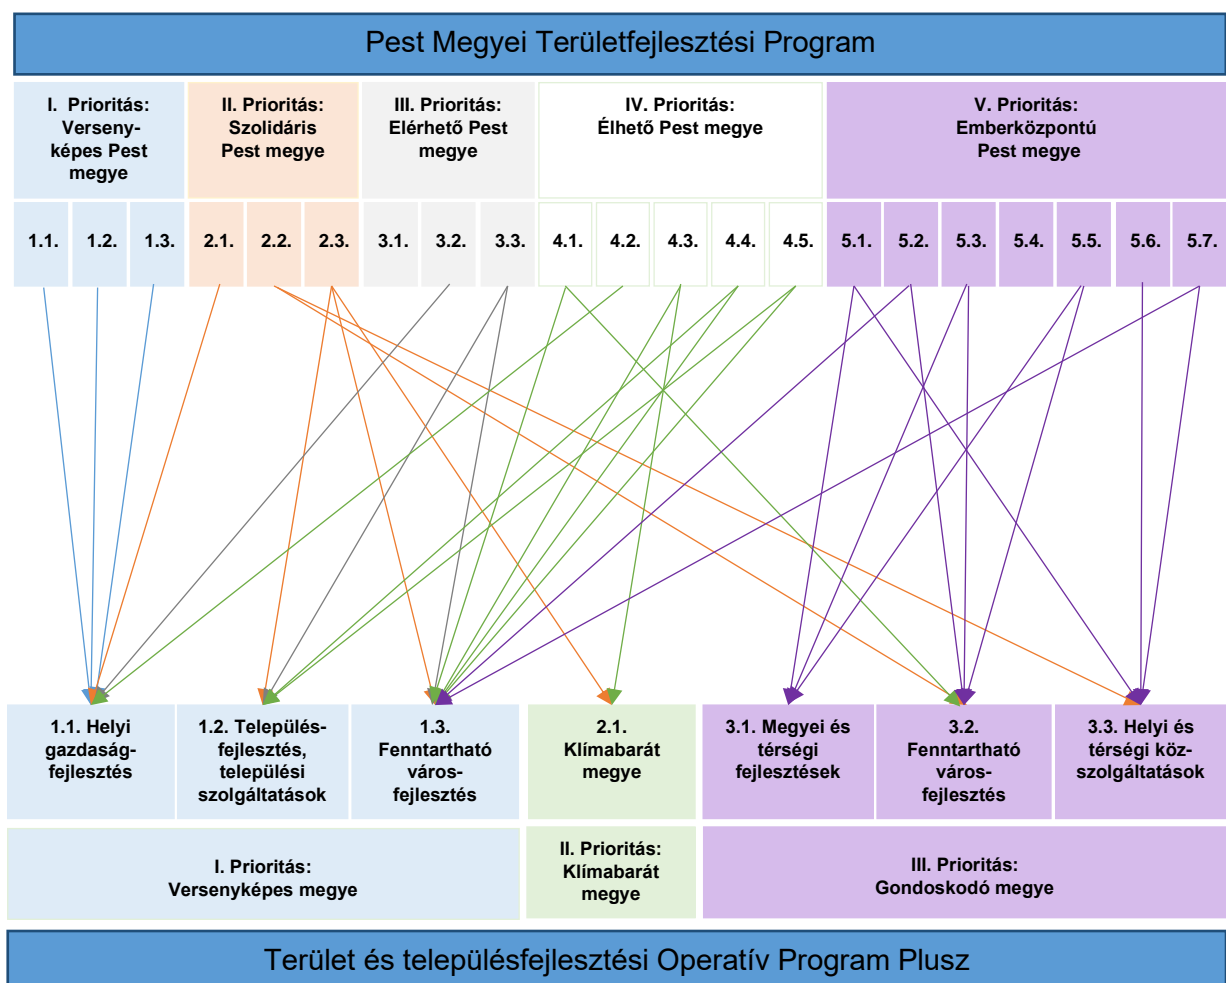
Pest Megyei Területfejlesztési Program

| I. Prioritás: Versenyképes Pest megye | | | II. Prioritás: Szolidáris Pest megye | | | III. Prioritás: Elérhető Pest megye | | | IV. Prioritás: Élhető Pest megye | | | | | V. Prioritás: Emberközpontú Pest megye | | | | | | |
|---|---|---|---|---|---|---|---|---|---|---|---|---|---|---|---|---|---|---|---|---|
| 1.1. | 1.2. | 1.3. | 2.1. | 2.2. | 2.3. | 3.1. | 3.2. | 3.3. | 4.1. | 4.2. | 4.3. | 4.4. | 4.5. | 5.1. | 5.2. | 5.3. | 5.4. | 5.5. | 5.6. | 5.7. |

| 1.1. Helyi gazdaságfejlesztés | 1.2. Településfejlesztés, települési szolgáltatások | 1.3. Fenntartható városfejlesztés | 2.1. Klímabarát megye | 3.1. Megyei és térségi fejlesztések | 3.2. Fenntartható városfejlesztés | 3.3. Helyi és térségi közszolgáltatások |
|---|---|---|---|---|---|---|
| I. Prioritás: Versenyképes megye | | | II. Prioritás: Klímabarát megye | III. Prioritás: Gondoskodó megye | | |

Terület és településfejlesztési Operatív Program Plusz